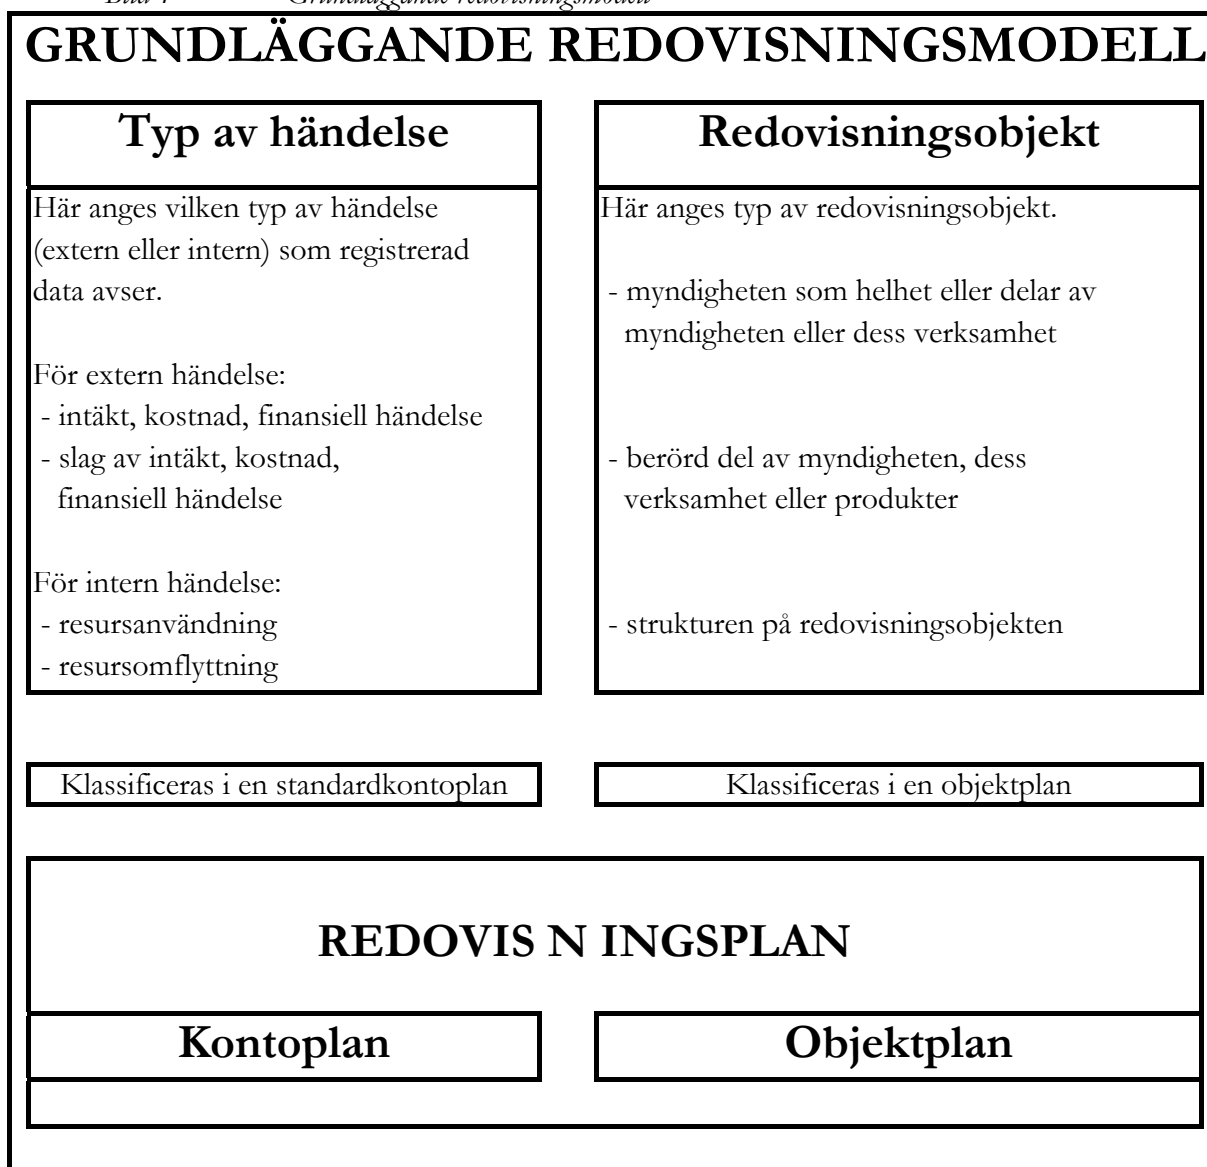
Bild 4 Grundläggande redovisningsmodell

GRUNDLÄGGANDE REDOVISNINGSMODELL

Typ av händelse

Här anges vilken typ av händelse (extern eller intern) som registrerad data avser.

För extern händelse:
- intäkt, kostnad, finansiell händelse
- slag av intäkt, kostnad, finansiell händelse

För intern händelse:
- resursanvändning
- resursomflyttning

Redovisningsobjekt

Här anges typ av redovisningsobjekt.

- myndigheten som helhet eller delar av myndigheten eller dess verksamhet

- berörd del av myndigheten, dess verksamhet eller produkter

- strukturen på redovisningsobjekten

Klassificeras i en standardkontoplan

Klassificeras i en objektplan

REDOVIS N INGSPLAN

Kontoplan

Objektplan